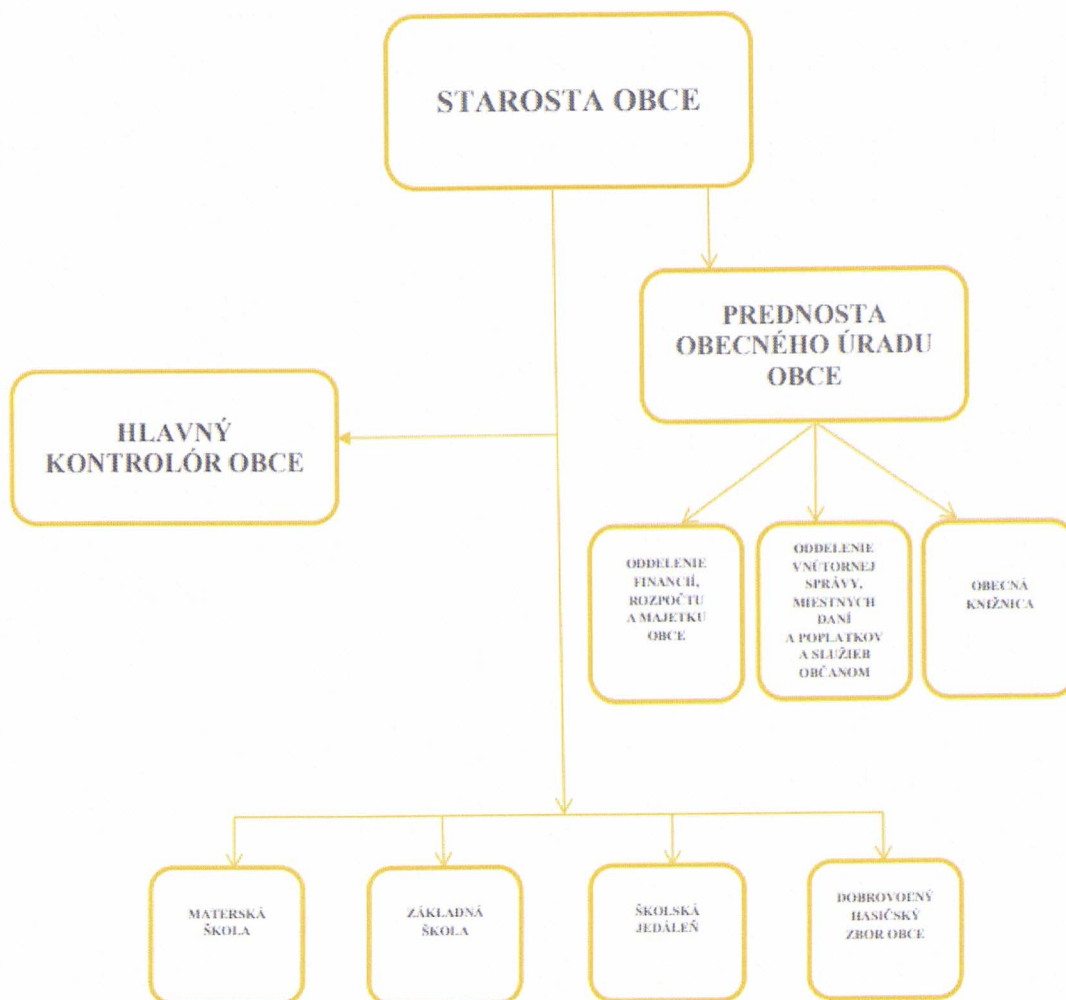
STAROSTA OBCE

PREDNOSTA OBECNÉHO ÚRADU OBCE

HLAVNÝ KONTROLÓR OBCE

ODDELENIE FINANCIÍ, ROZPOČTU A MAJETKU OBCE

ODDELENIE VNÚTORNEJ SPRÁVY, MIESTNYCH DANÍ A POPLATKOV A SLUŽIEB OBČANOM

OBECNÁ KNIŽNICA

MATERSKÁ ŠKOLA

ZÁKLADNÁ ŠKOLA

ŠKOLSKÁ JEDÁLEŇ

DOBROVOĽNÝ HASIČSKÝ ZBOR OBCE